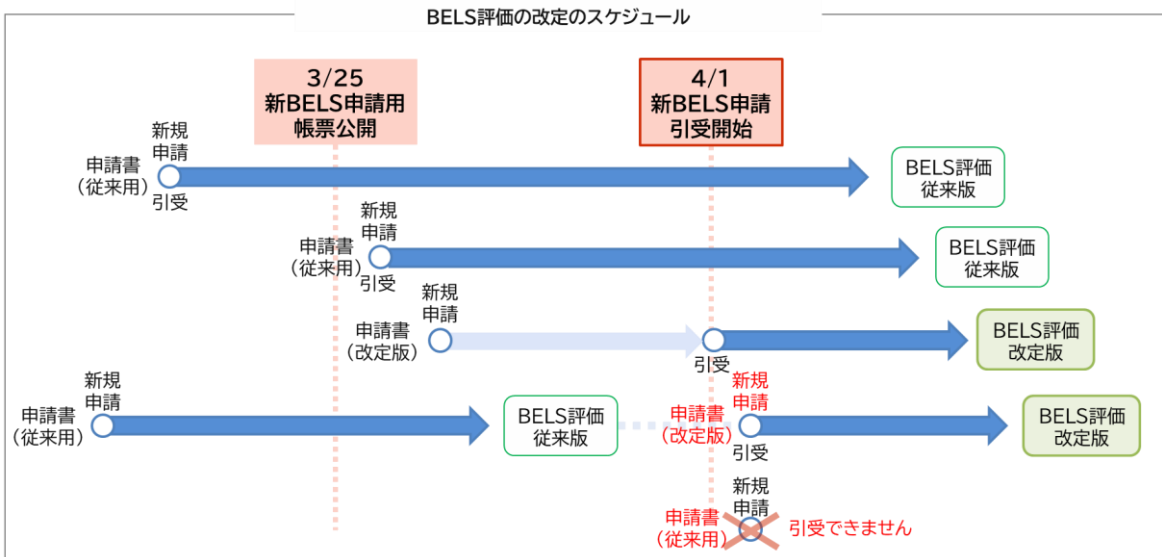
BELS評価の改定のスケジュール

3/25
新BELS申請用
帳票公開

4/1
新BELS申請
引受開始

申請書
（従来用）
新規
申請
引受
BELS評価
従来版

申請書
（従来用）
新規
申請
引受
BELS評価
従来版

申請書
（改定版）
新規
申請
引受
BELS評価
改定版

申請書
（従来用）
新規
申請
BELS評価
従来版
申請書
（改定版）
新規
申請
引受
BELS評価
改定版

申請書
（従来用）
新規
申請
引受できません